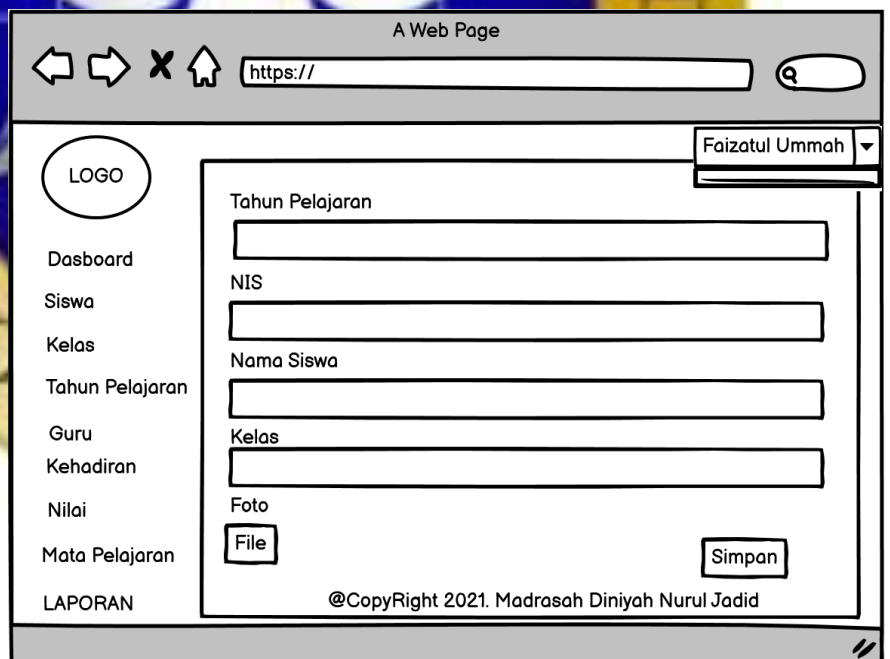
A Web Page

https://

Faizatul Ummah

LOGO

Dasboard
Siswa
Kelas
Tahun Pelajaran
Guru
Kehadiran
Nilai
Mata Pelajaran
LAPORAN

Tahun Pelajaran

NIS

Nama Siswa

Kelas

Foto

File

Simpan

@CopyRight 2021. Madrasah Diniyah Nurul Jadid